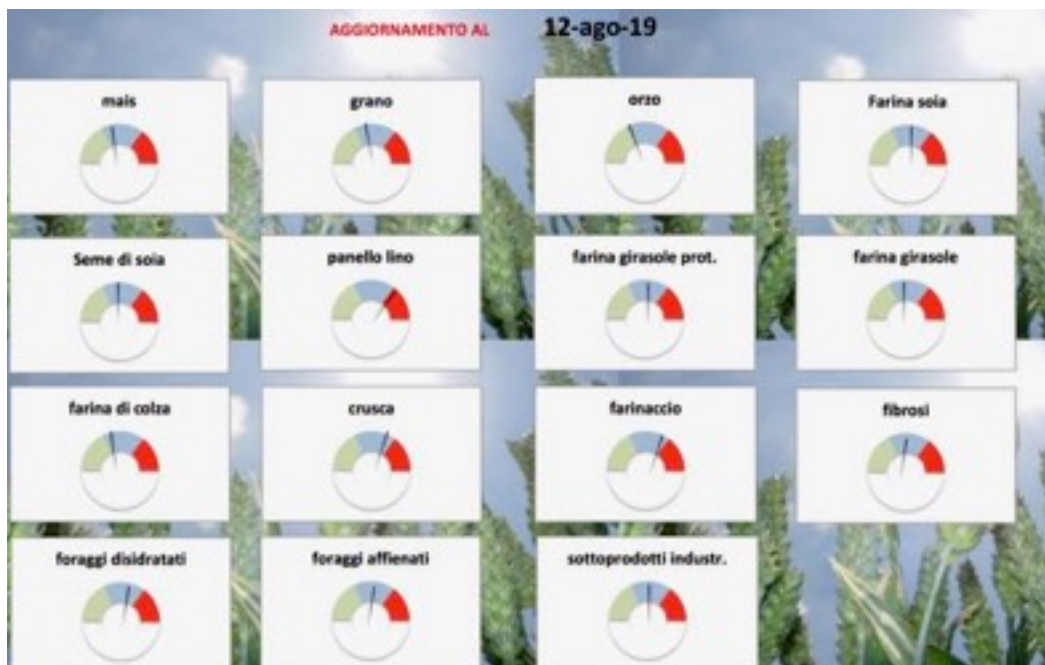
AGGIORNAMENTO AL 12-ago-19

mais

grano

orzo

Farina soia

Seme di soia

panello lino

farina girasole prot.

farina girasole

farina di colza

crusca

farinaccio

fibrosi

foraggi disidratati

foraggi affienati

sottoprodotti industr.